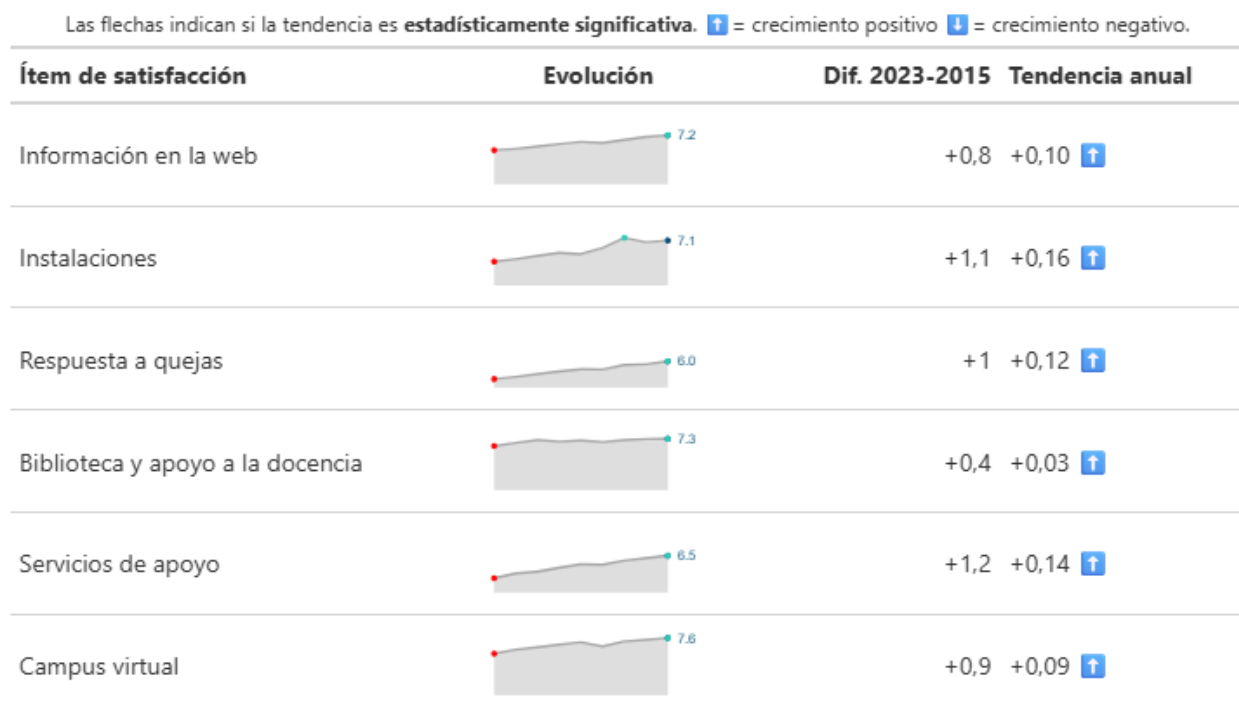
Las flechas indican si la tendencia es **estadísticamente significativa**. ⬆ = crecimiento positivo ⬇ = crecimiento negativo.

| Ítem de satisfacción | Evolución | Dif. 2023-2015 | Tendencia anual |
|---|---|---|---|
| Información en la web | 7.2 | +0,8 | +0,10 ⬆ |
| Instalaciones | 7.1 | +1,1 | +0,16 ⬆ |
| Respuesta a quejas | 6.0 | +1 | +0,12 ⬆ |
| Biblioteca y apoyo a la docencia | 7.3 | +0,4 | +0,03 ⬆ |
| Servicios de apoyo | 6.5 | +1,2 | +0,14 ⬆ |
| Campus virtual | 7.6 | +0,9 | +0,09 ⬆ |